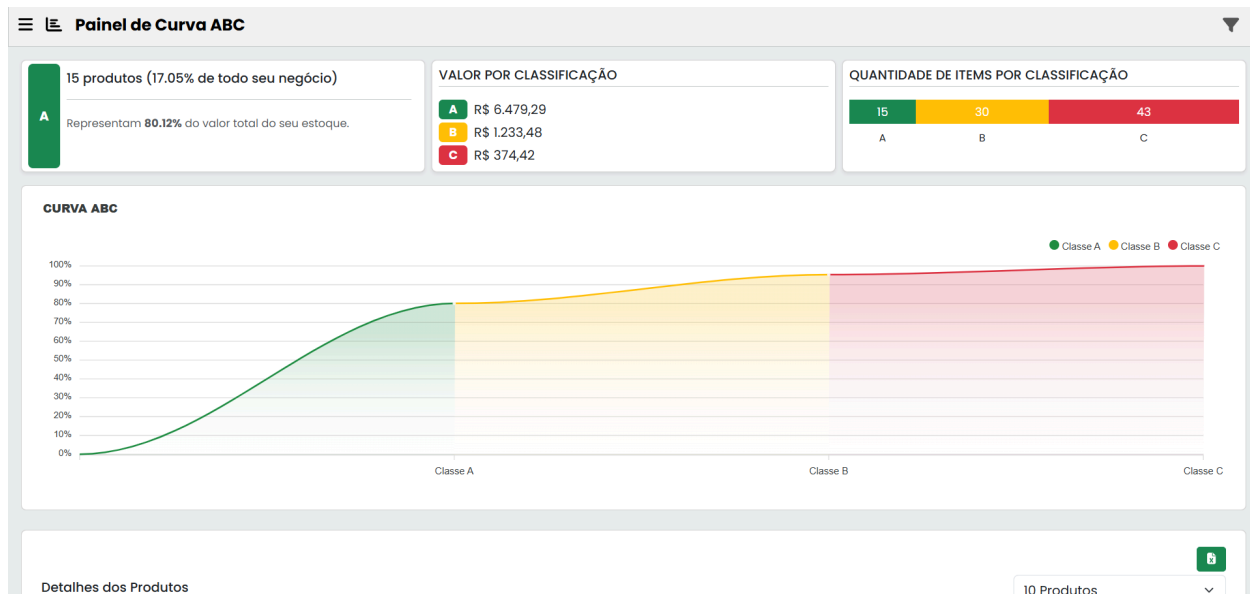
Painel de Curva ABC

A
15 produtos (17.05% de todo seu negócio)

Representam **80.12%** do valor total do seu estoque.

VALOR POR CLASSIFICAÇÃO

A R$ 6.479,29
B R$ 1.233,48
C R$ 374,42

QUANTIDADE DE ITEMS POR CLASSIFICAÇÃO

| 15 | 30 | 43 |
|---|---|---|
| A | B | C |

CURVA ABC

Classe A Classe B Classe C

100%
90%
80%
70%
60%
50%
40%
30%
20%
10%
0%

Classe A Classe B Classe C

Detalhes dos Produtos

10 Produtos